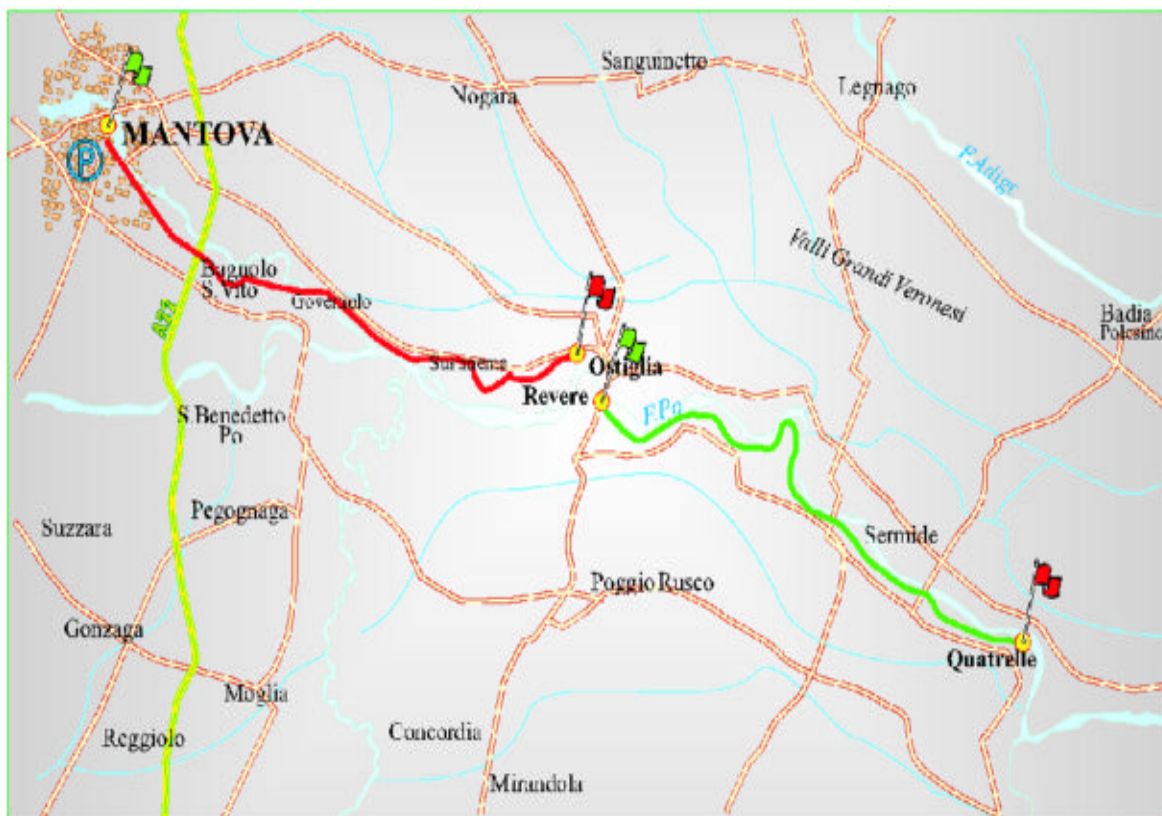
Sanguinetto
Nogara
Legnago
MANTOVA
P
F.Adige
Valli Grandi Veronesi
Bagnolo S.Vito
Governolo
A22
Badia Polesine
Sustinente
Ostiglia
Revere
F.Po
S.Benedetto Po
Pegognaga
Suzzara
Sermide
Poggio Rusco
Gonzaga
Quatrelle
Moglia
Reggiolo
Concordia
Mirandola